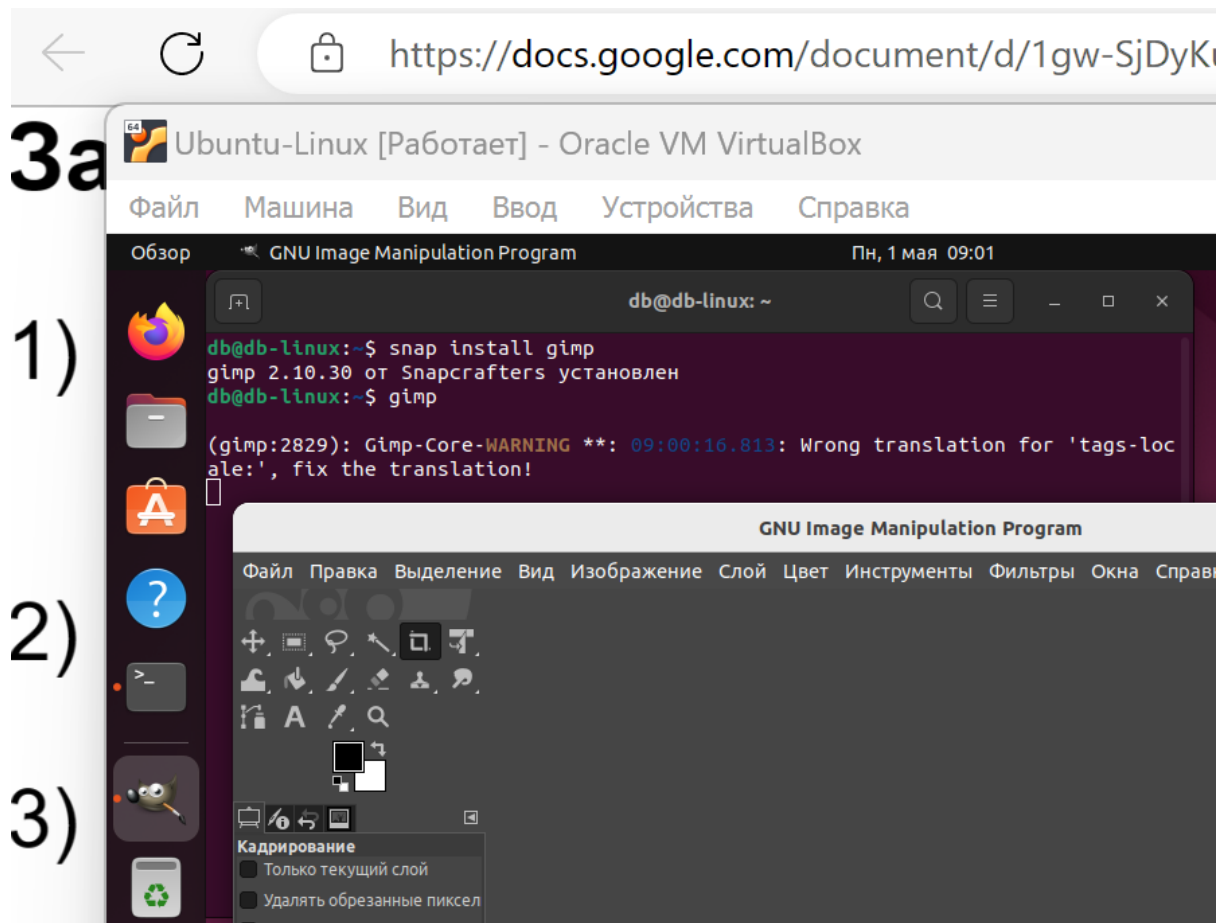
https://docs.google.com/document/d/1gw-SjDyKu

За

1)

2)

3)

Ubuntu-Linux [Работает] - Oracle VM VirtualBox

Файл Машина Вид Ввод Устройства Справка

Обзор GNU Image Manipulation Program Пн, 1 мая 09:01

db@db-linux: ~

db@db-linux:~$ snap install gimp
gimp 2.10.30 от Snapcrafters установлен
db@db-linux:~$ gimp

(gimp:2829): Gimp-Core-WARNING **: 09:00:16.813: Wrong translation for 'tags-locale:', fix the translation!

GNU Image Manipulation Program

Файл Правка Выделение Вид Изображение Слой Цвет Инструменты Фильтры Окна Справ

A

Кадрирование
Только текущий слой
Удалять обрезанные пиксел